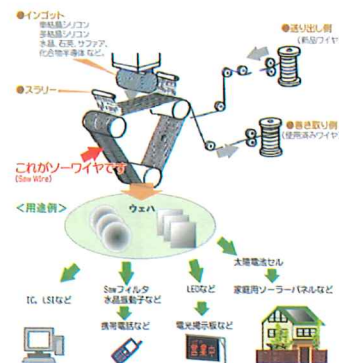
●インゴット
単結晶シリコン
多結晶シリコン
水晶, 石英, サファイア,
化合物半導体など。

●送り出し側
(新品ワイヤ)

●スラリー

●巻き取り側
(使用済みワイヤ)

これがソーワイヤです
(Saw Wire)

<用途例>
ウェハ

太陽電池セル

Sawフィルタ
水晶振動子など

LEDなど

家庭用ソーラーパネルなど

IC, LSIなど

携帯電話など

電光掲示板など